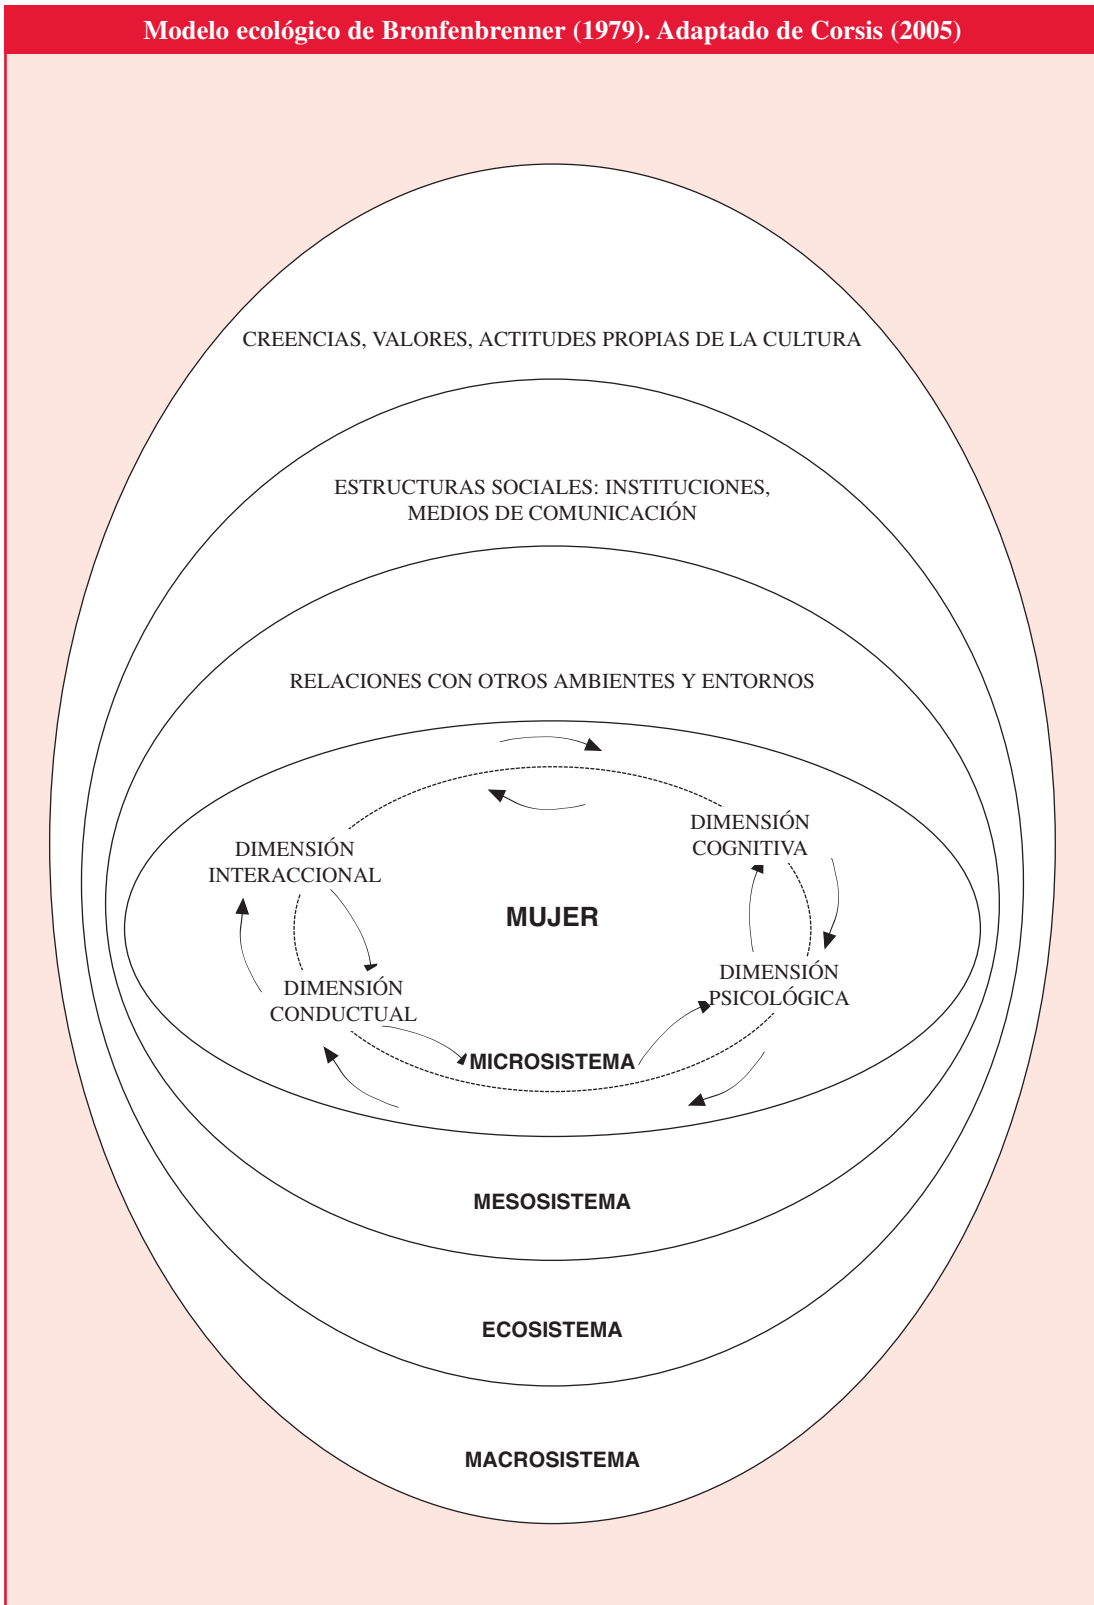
Modelo ecológico de Bronfenbrenner (1979). Adaptado de Corsis (2005)

CREENCIAS, VALORES, ACTITUDES PROPIAS DE LA CULTURA

ESTRUCTURAS SOCIALES: INSTITUCIONES, MEDIOS DE COMUNICACIÓN

RELACIONES CON OTROS AMBIENTES Y ENTORNOS

DIMENSIÓN COGNITIVA

DIMENSIÓN INTERACCIONAL

MUJER

DIMENSIÓN PSICOLÓGICA

DIMENSIÓN CONDUCTUAL

MICROSISTEMA

MESOSISTEMA

ECOSISTEMA

MACROSISTEMA